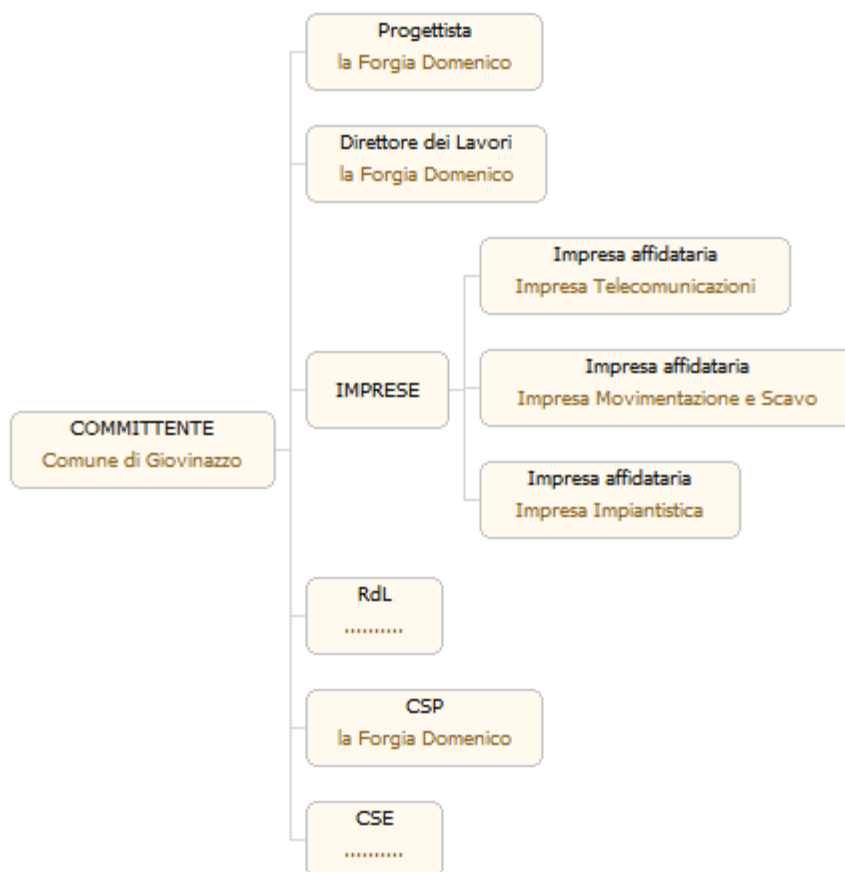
COMMITTENTE
Comune di Giovinazzo

Progettista
la Forgia Domenico

Direttore dei Lavori
la Forgia Domenico

IMPRESE

Impresa affidataria
Impresa Telecomunicazioni

Impresa affidataria
Impresa Movimentazione e Scavo

Impresa affidataria
Impresa Impiantistica

RdL
..........

CSP
la Forgia Domenico

CSE
..........